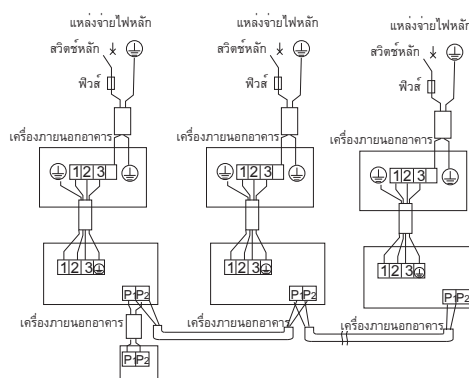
แหล่งจ่ายไฟหลัก
สวิตซ์หลัก
ฟิวส์
เครื่องภายนอกอาคาร
1 2 3
1 2 3
P P2
เครื่องภายนอกอาคาร
P P2

แหล่งจ่ายไฟหลัก
สวิตซ์หลัก
ฟิวส์
เครื่องภายนอกอาคาร
1 2 3
1 2 3
P P2
เครื่องภายนอกอาคาร

แหล่งจ่ายไฟหลัก
สวิตซ์หลัก
ฟิวส์
เครื่องภายนอกอาคาร
1 2 3
1 2 3
P P2
เครื่องภายนอกอาคาร